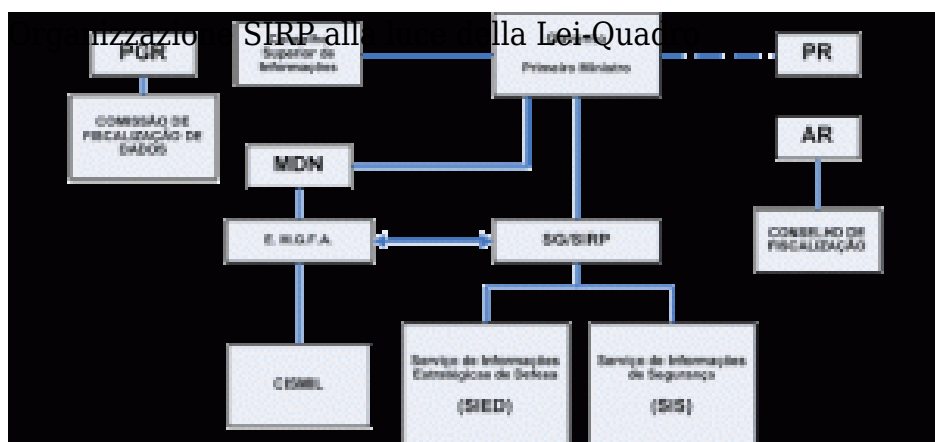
Organizzazione SIRP alla luce della Lei-Quadro

PGR

Conselho Superior de Informações

Primeiro Ministro

PR

COMISSÃO DE FISCALIZAÇÃO DE DADOS

MDN

AR

E.M.G.F.A.

SG/SIRP

CONSELHO DE FISCALIZAÇÃO

CEMIL

Serviço de Informações Estratégicas de Defesa

(SIED)

Serviço de Informações de Segurança

(SIS)